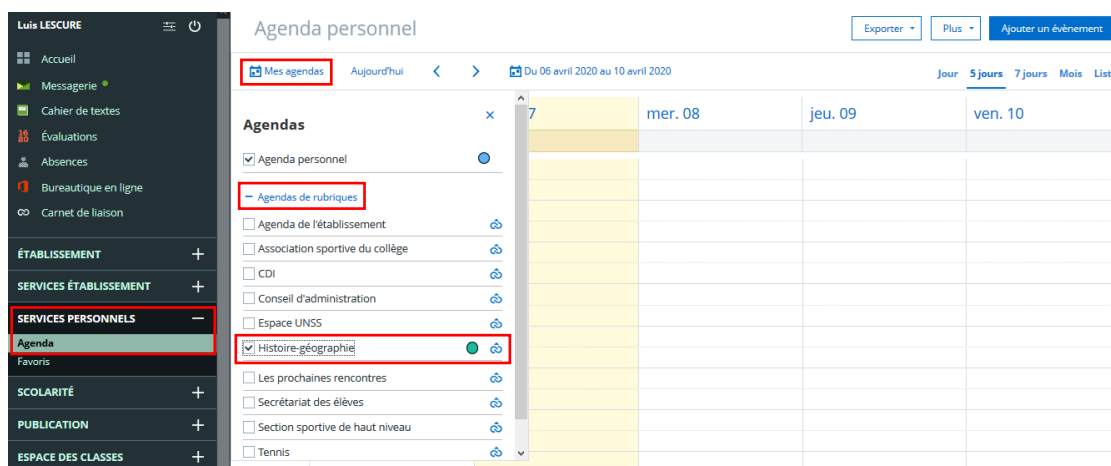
Luis LESCURE

Accueil
Messagerie
Cahier de textes
Évaluations
Absences
Bureautique en ligne
Carnet de liaison

ÉTABLISSEMENT +
SERVICES ÉTABLISSEMENT +
SERVICES PERSONNELS −
Agenda
Favoris
SCOLARITÉ +
PUBLICATION +
ESPACE DES CLASSES +

Agenda personnel

Exporter
Plus
Ajouter un évènement

Mes agendas
Aujourd'hui
Du 06 avril 2020 au 10 avril 2020
Jour 5 jours 7 jours Mois List

7
mer. 08
jeu. 09
ven. 10

Agendas ×

Agenda personnel

− Agendas de rubriques
Agenda de l'établissement
Association sportive du collège
CDI
Conseil d'administration
Espace UNSS
Histoire-géographie
Les prochaines rencontres
Secrétariat des élèves
Section sportive de haut niveau
Tennis